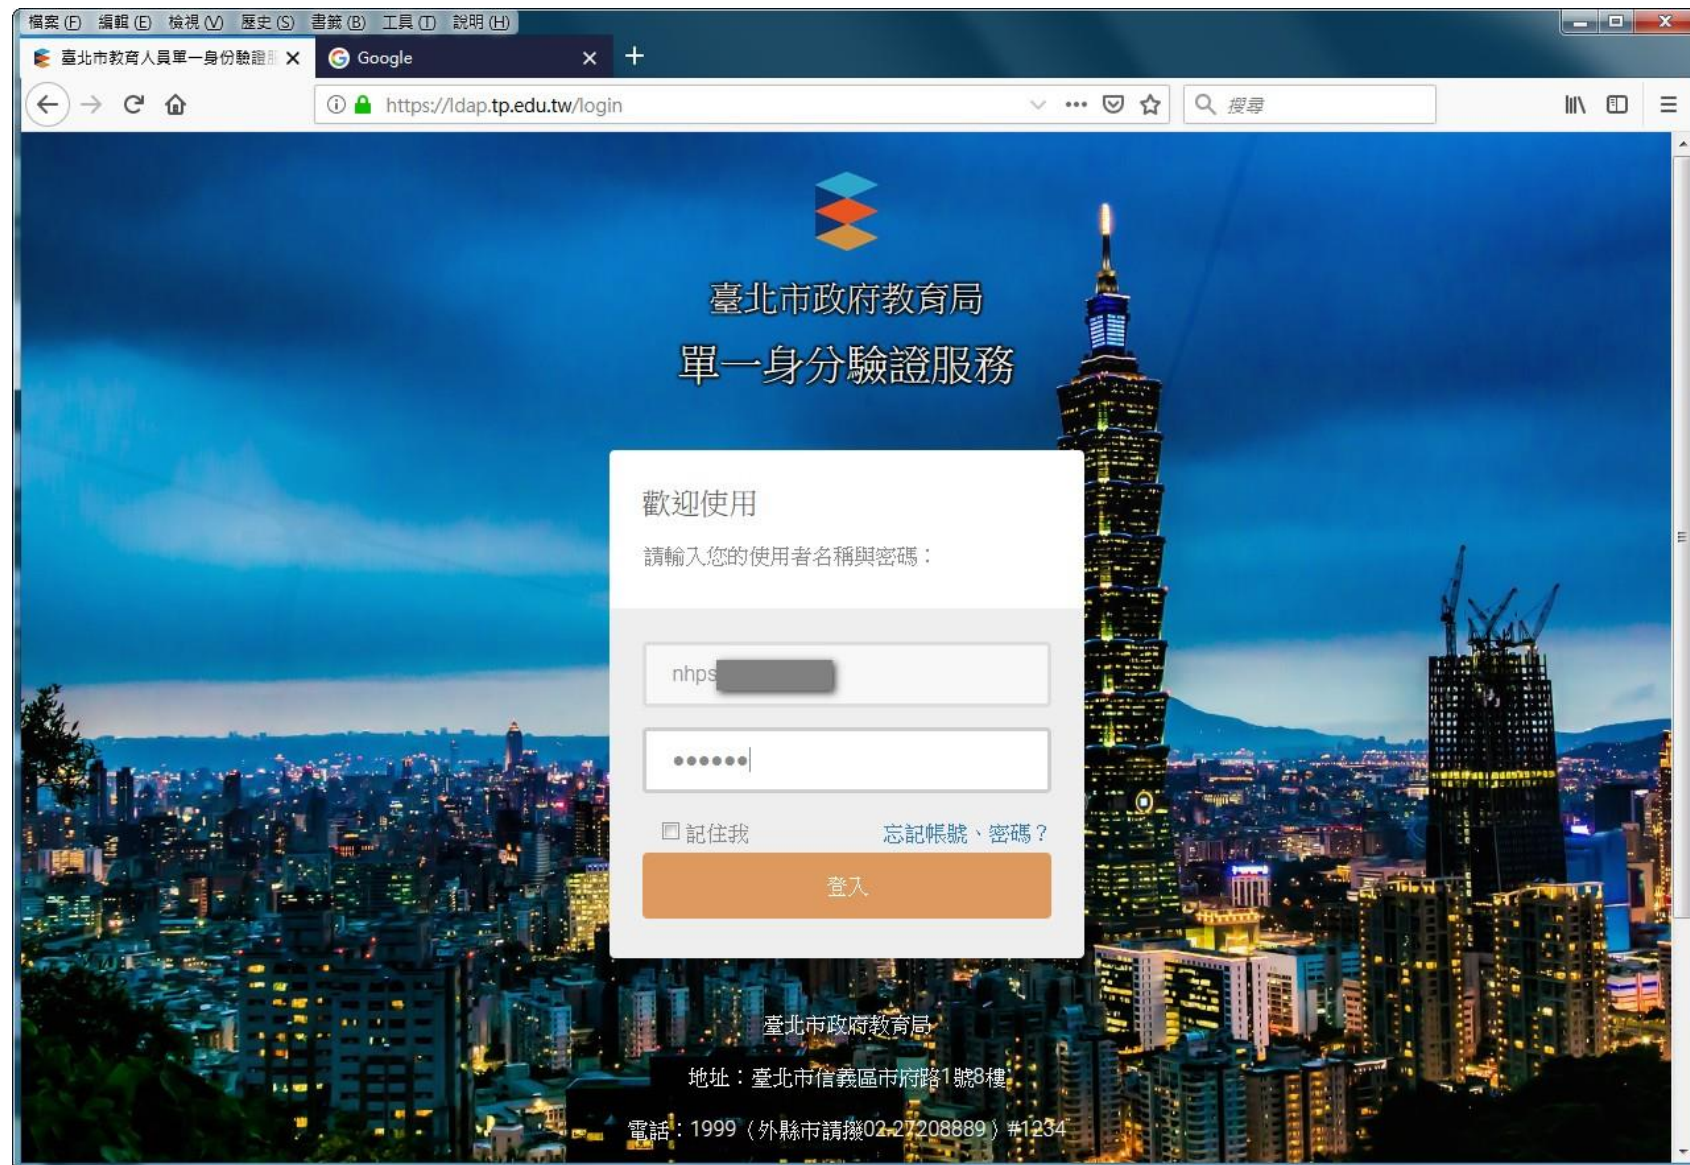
檔案 (F) 編輯 (E) 檢視 (V) 歷史 (S) 書籤 (B) 工具 (T) 說明 (H)

臺北市教育人員單一身份驗證 ×
Google ×
+

https://ldap.tp.edu.tw/login

搜尋

臺北市政府教育局
單一身分驗證服務

歡迎使用
請輸入您的使用者名稱與密碼：

nhps

••••••

記住我
忘記帳號、密碼？

登入

臺北市政府教育局
地址：臺北市信義區市府路1號8樓
電話：1999（外縣市請撥02-27208889）#1234